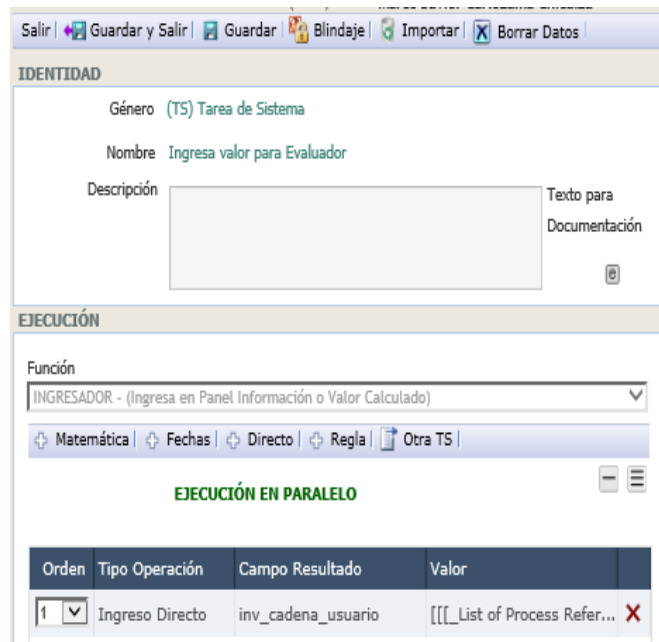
Salir | Guardar y Salir | Guardar | Blindaje | Importar | Borrar Datos |

IDENTIDAD

Género (TS) Tarea de Sistema

Nombre Ingresa valor para Evaluador

Descripción

Texto para Documentación

EJECUCIÓN

Función

INGRESADOR - (Ingresa en Panel Información o Valor Calculado)

Matemática | Fechas | Directo | Regla | Otra TS |

EJECUCIÓN EN PARALELO

| Orden | Tipo Operación | Campo Resultado | Valor | |
|---|---|---|---|---|
| 1 | Ingreso Directo | inv_cadena_usuario | [[[_List of Process Refer... | X |